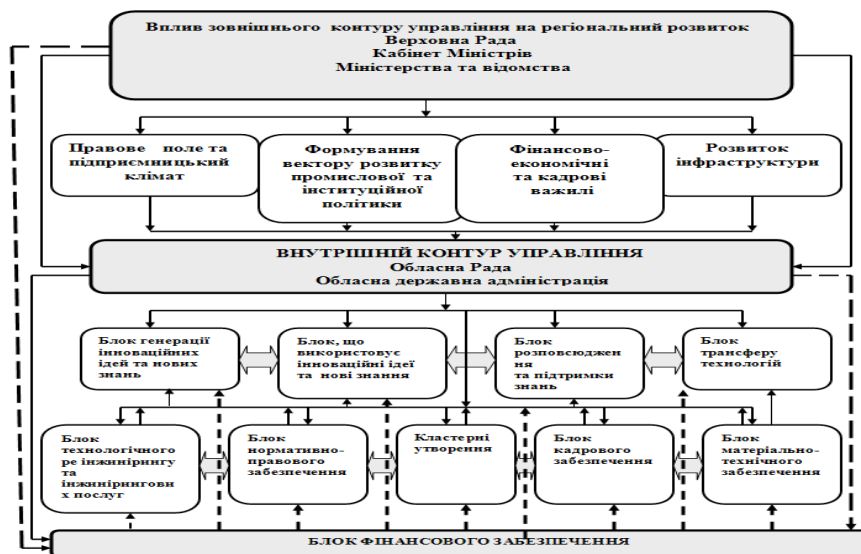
Вплив зовнішнього контуру управління на регіональний розвиток
Верховна Рада
Кабінет Міністрів
Міністерства та відомства

Правове поле та підприємницький клімат

Формування вектору розвитку промислової та інституційної політики

Фінансово-економічні та кадрові важилі

Розвиток інфраструктури

ВНУТРІШНІЙ КОНТУР УПРАВЛІННЯ
Обласна Рада
Обласна державна адміністрація

Блок генерації інноваційних ідей та нових знань

Блок, що використовує інноваційні ідеї та нові знання

Блок розповсюдження та підтримки знань

Блок трансферу технологій

Блок технологічного ре інжинірингу та інжинірингових послуг

Блок нормативно-правового забезпечення

Кластерні утворення

Блок кадрового забезпечення

Блок матеріально-технічного забезпечення

БЛОК ФІНАНСОВОГО ЗАБЕЗПЕЧЕННЯ